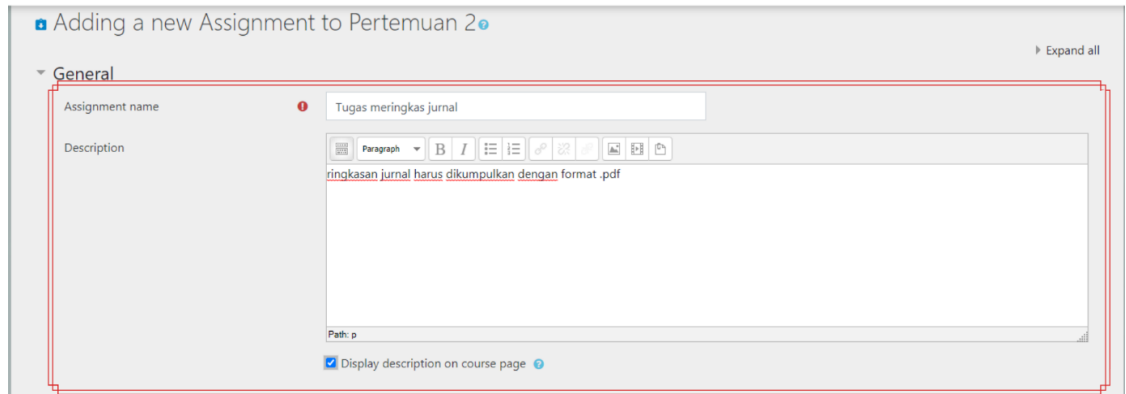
Adding a new Assignment to Pertemuan 2

Expand all

General

Assignment name

Tugas meringkas jurnal

Description

Paragraph

B I

ringkasan jurnal harus dikumpulkan dengan format .pdf

Path: p

Display description on course page